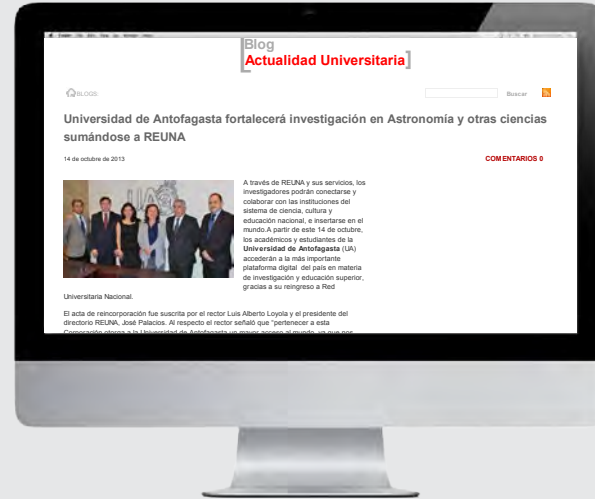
Blog
Actualidad Universitaria

BLOGS

Buscar

Universidad de Antofagasta fortalecerá investigación en Astronomía y otras ciencias sumándose a REUNA

14 de octubre de 2013

COMENTARIOS 0

A través de REUNA y sus servicios, los investigadores podrán conectarse y colaborar con las instituciones del sistema de ciencia, cultura y educación nacional, e insertarse en el mundo.A partir de este 14 de octubre, los académicos y estudiantes de la **Universidad de Antofagasta** (UA) accederán a la más importante plataforma digital del país en materia de investigación y educación superior, gracias a su reingreso a la Red Universitaria Nacional.

El acta de reincorporación fue suscrita por el rector Luis Alberto Loyola y el presidente del directorio REUNA, José Palacios. Al respecto el rector señaló que "pertenecer a esta Corporación otorga a la Universidad de Antofagasta un mayor acceso al mundo, ya que nos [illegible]